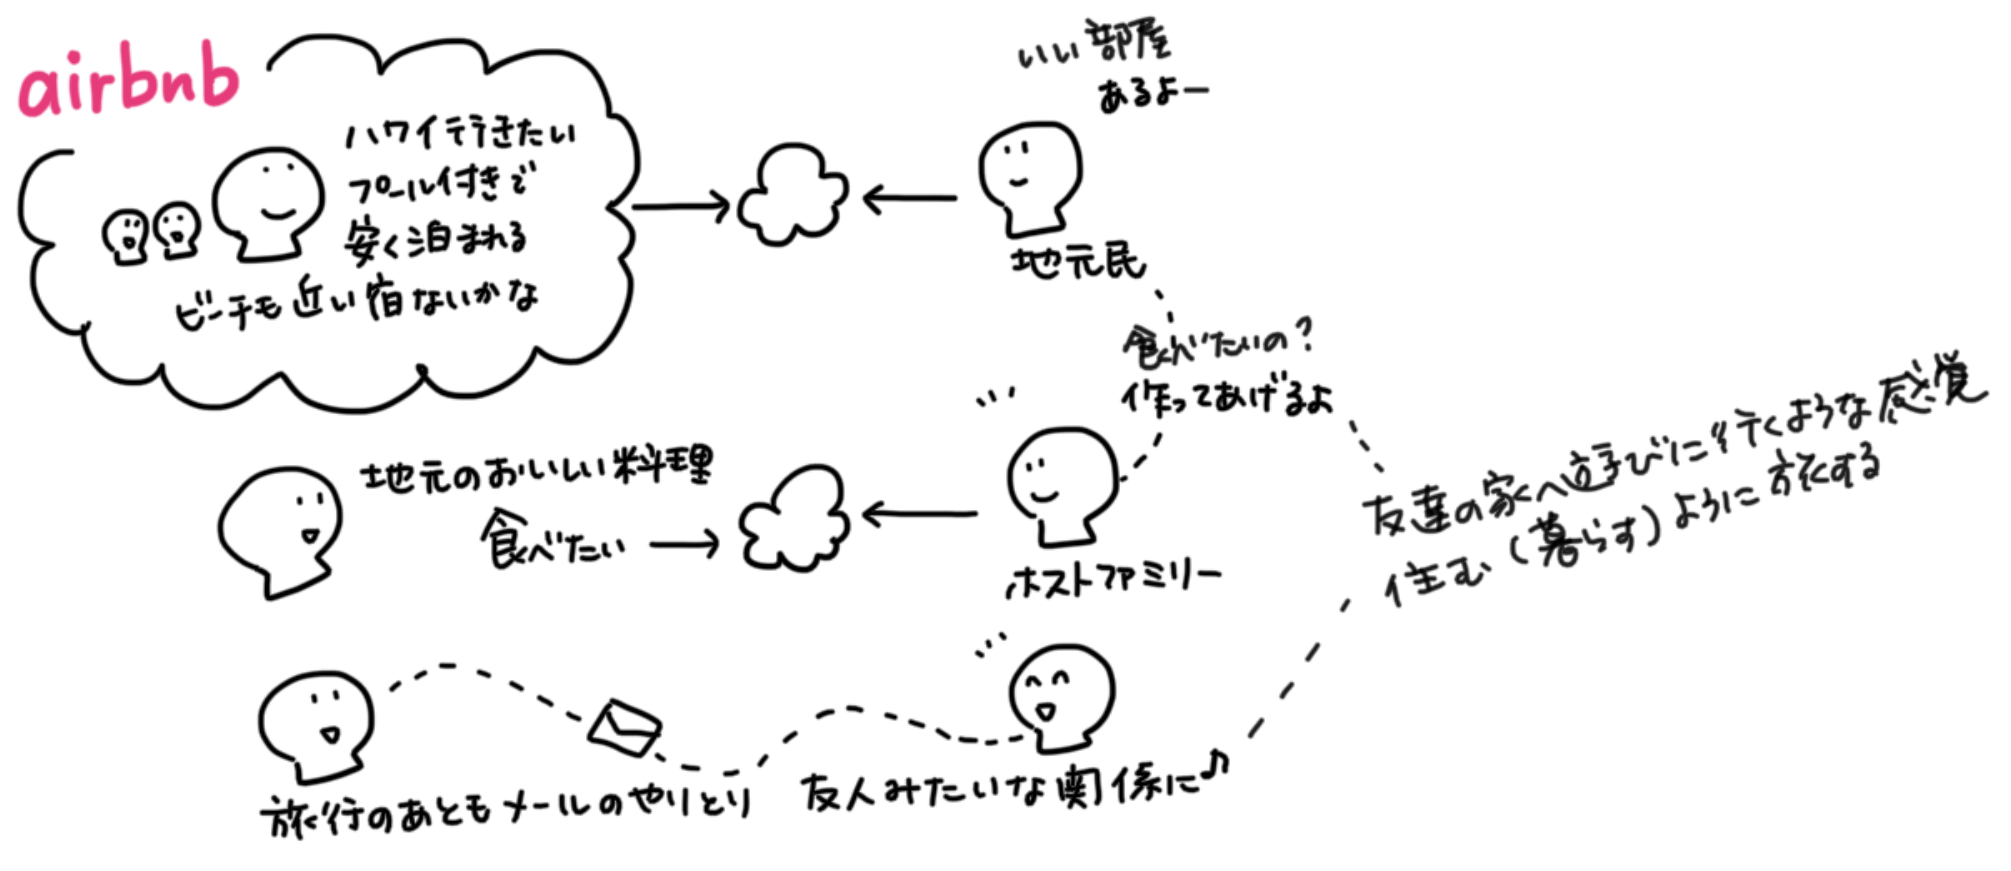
airbnb

ハワイ行きたい
プール付きで
安く泊まれる
ビーチも近い宿ないかな

いい部屋
あるよー

地元民

食べたいの？
作ってあげるよ

地元のおいしい料理
食べたい

ホストファミリー

友達の家へ遊びに行くような感覚
住む（暮らす）ように旅する

旅行のあともメールのやりとり

友人みたいな関係に♪